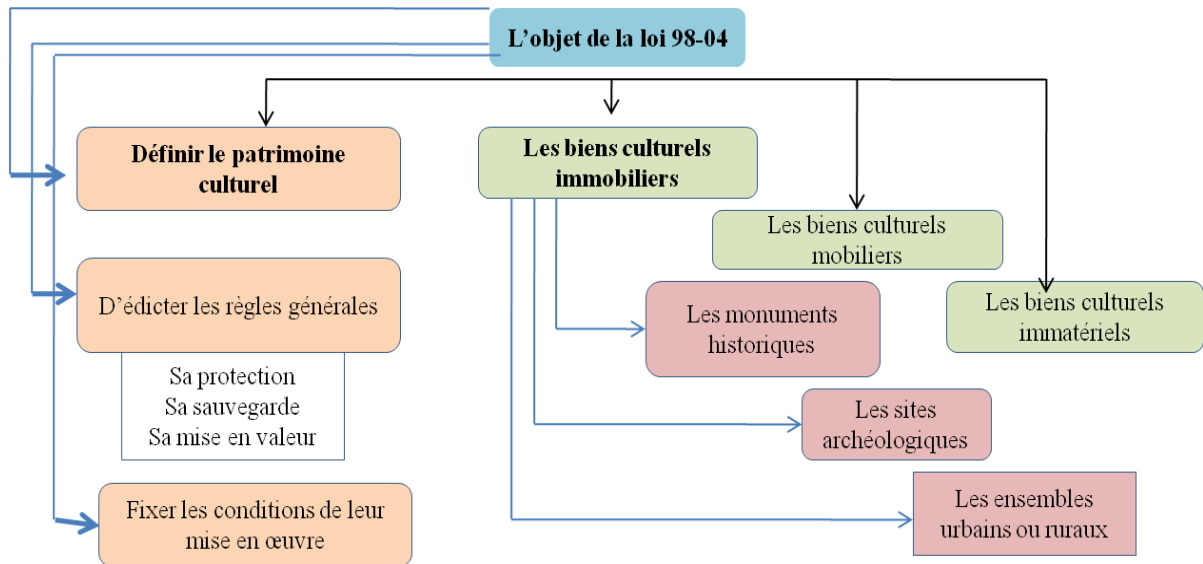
L’objet de la loi 98-04

Définir le patrimoine culturel

D’édicter les règles générales

Sa protection
Sa sauvegarde
Sa mise en valeur

Fixer les conditions de leur mise en œuvre

Les biens culturels immobiliers

Les biens culturels mobiliers

Les biens culturels immatériels

Les monuments historiques

Les sites archéologiques

Les ensembles urbains ou ruraux